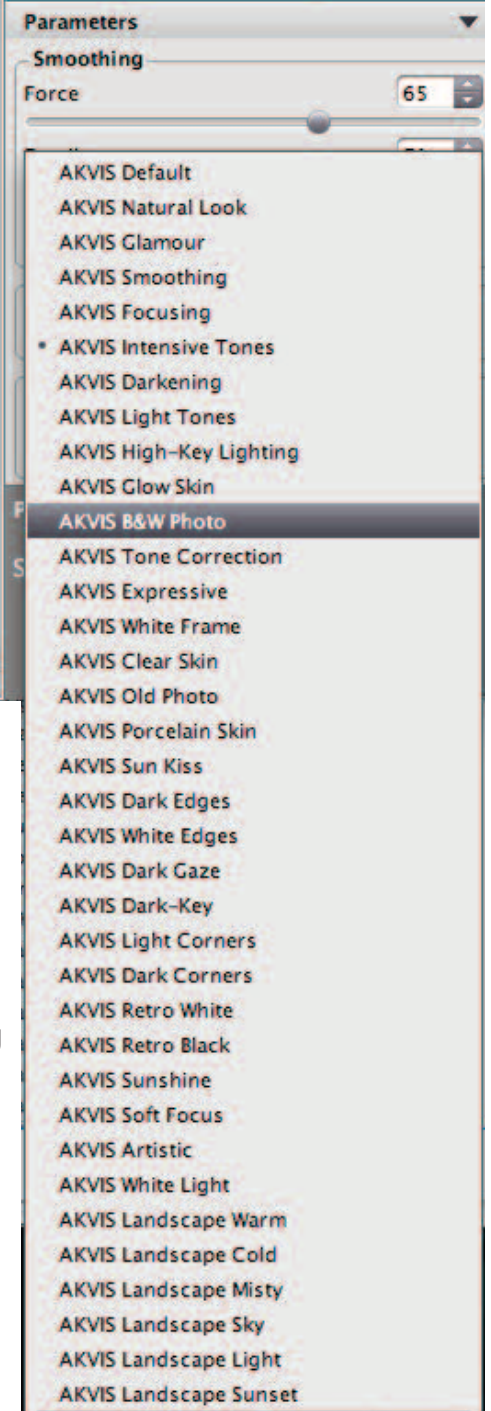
Parameters
Smoothing
Force 65

AKVIS Default
AKVIS Natural Look
AKVIS Glamour
AKVIS Smoothing
AKVIS Focusing
• AKVIS Intensive Tones
AKVIS Darkening
AKVIS Light Tones
AKVIS High-Key Lighting
AKVIS Glow Skin
AKVIS B&W Photo
AKVIS Tone Correction
AKVIS Expressive
AKVIS White Frame
AKVIS Clear Skin
AKVIS Old Photo
AKVIS Porcelain Skin
AKVIS Sun Kiss
AKVIS Dark Edges
AKVIS White Edges
AKVIS Dark Gaze
AKVIS Dark-Key
AKVIS Light Corners
AKVIS Dark Corners
AKVIS Retro White
AKVIS Retro Black
AKVIS Sunshine
AKVIS Soft Focus
AKVIS Artistic
AKVIS White Light
AKVIS Landscape Warm
AKVIS Landscape Cold
AKVIS Landscape Misty
AKVIS Landscape Sky
AKVIS Landscape Light
AKVIS Landscape Sunset